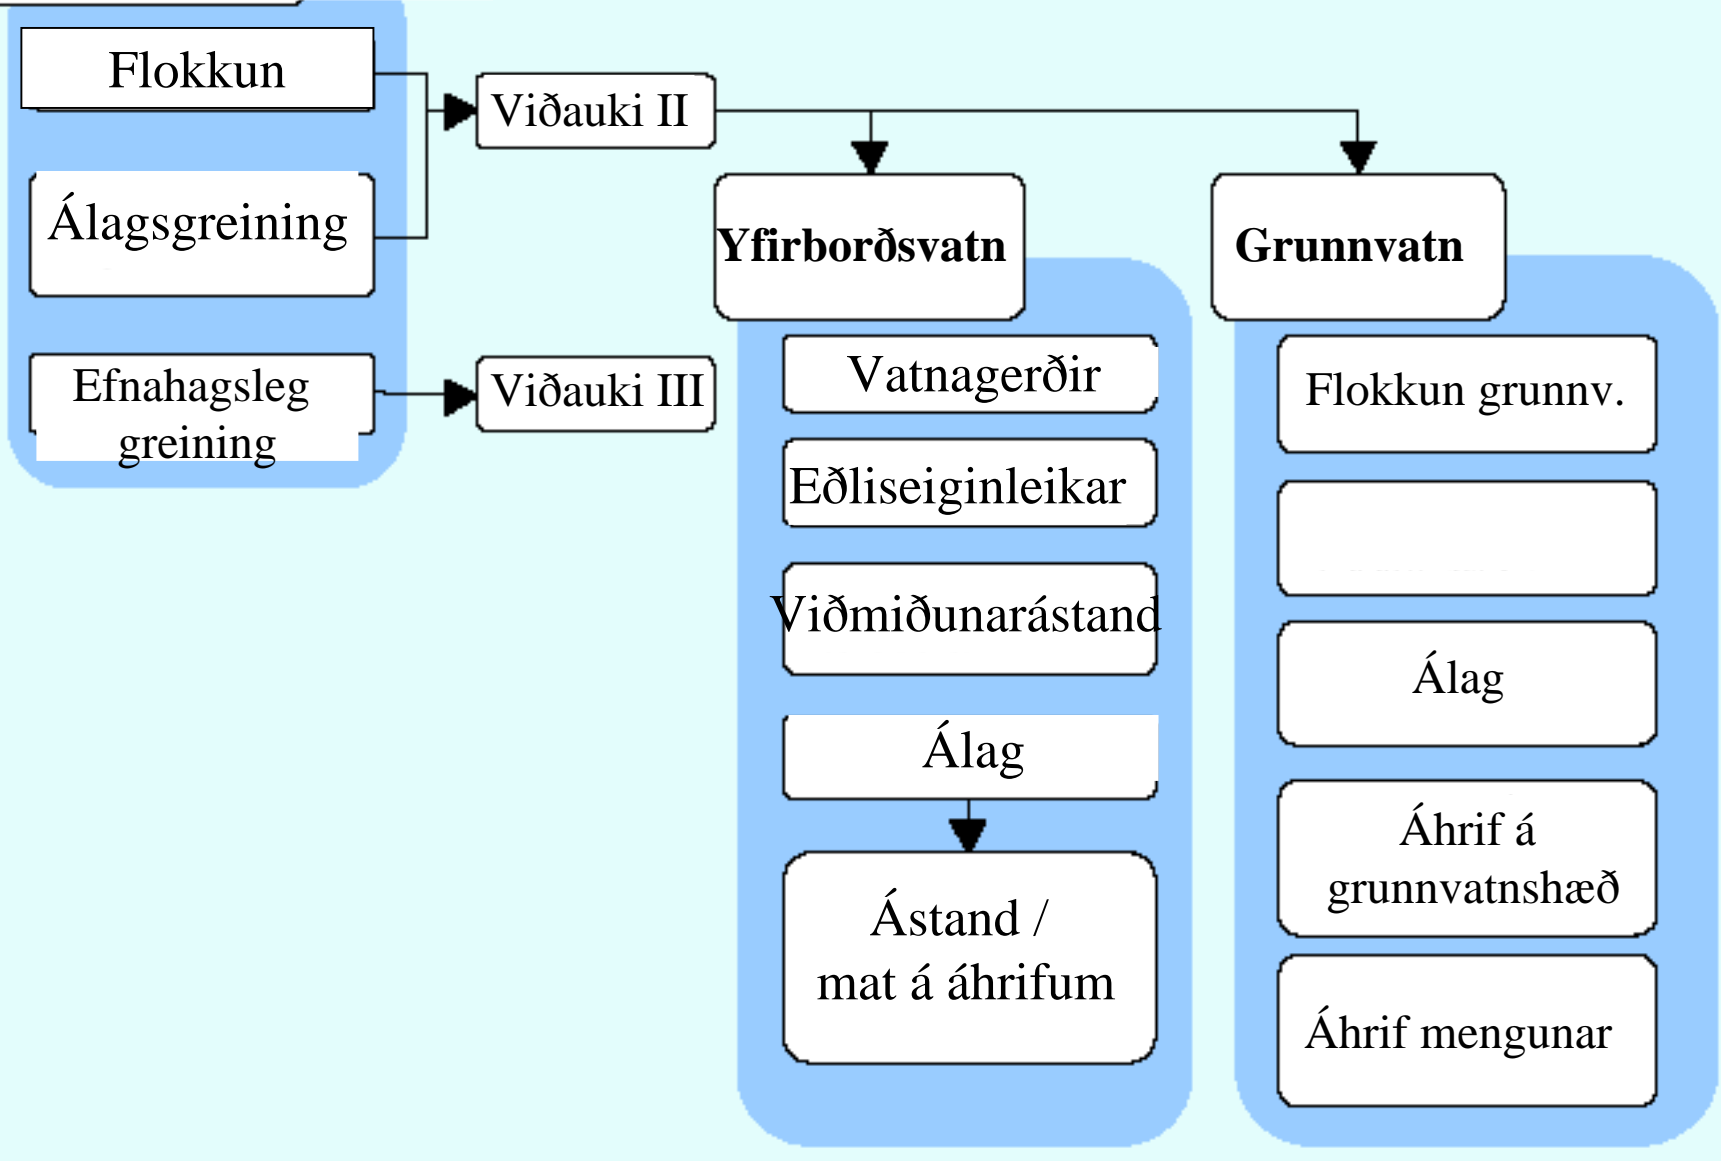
Flokkun

Álagsgreining

Efnahagsleg greining

Viðauki II

Viðauki III

Yfirborðsvatn

Vatnagerðir

Eðliseiginleikar

Viðmiðunarástand

Álag

Ástand / mat á áhrifum

Grunnvatn

Flokkun grunnv.

Álag

Áhrif á grunnvatnshæð

Áhrif mengunar